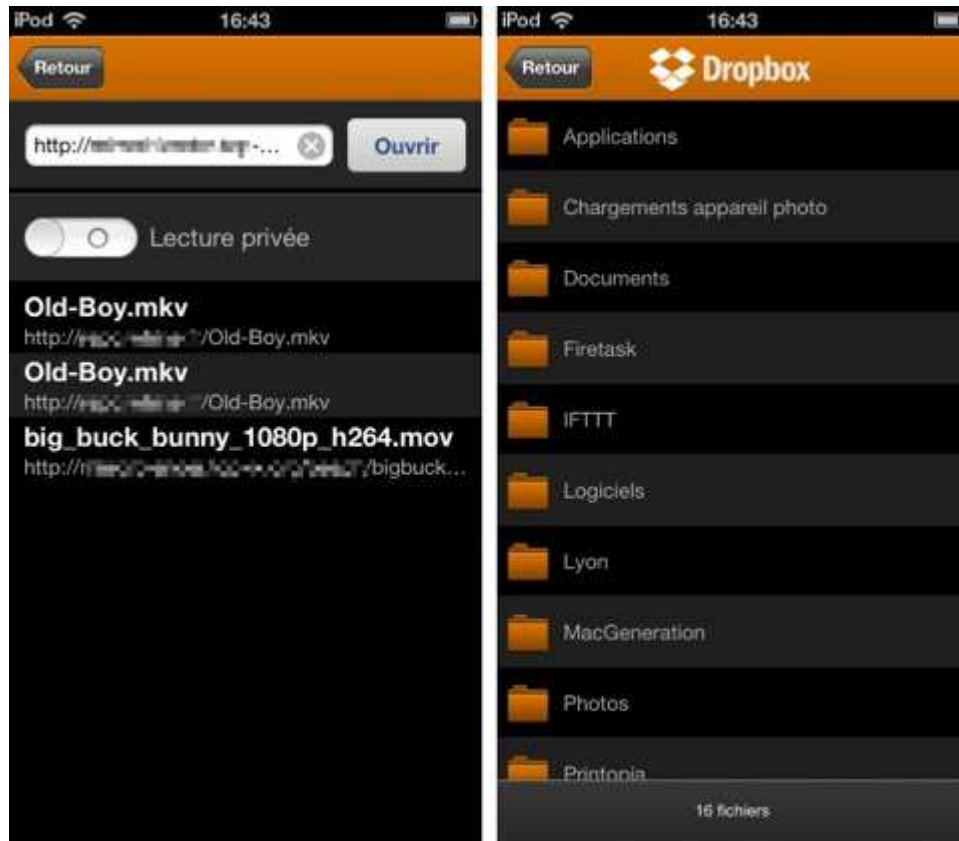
iPod 16:43

Retour

http://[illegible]-...

Ouvrir

Lecture privée

Old-Boy.mkv
http://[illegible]/Old-Boy.mkv

Old-Boy.mkv
http://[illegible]/Old-Boy.mkv

big_buck_bunny_1080p_h264.mov
http://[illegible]/bigbuck...

iPod 16:43

Retour

Dropbox

Applications

Chargements appareil photo

Documents

Firetask

IFTTT

Logiciels

Lyon

MacGeneration

Photos

Printopia

16 fichiers